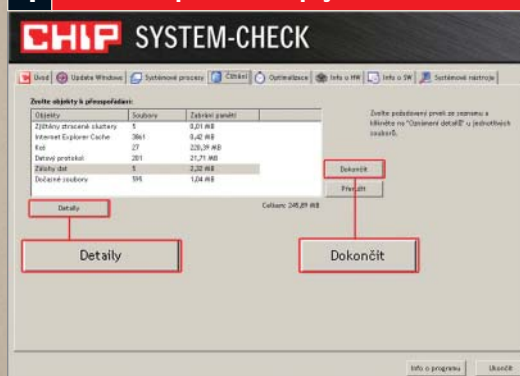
CHIP SYSTEM-CHECK

Úvod | Update Windows | Systémové procesy | Čištění | Optimalizace | Info o HW | Info o SW | Systémové nástroje

Zvolte objekty k přesspořádání:

| Objekty | Soubory | Zabrání paměti |
|---|---|---|
| Zjištěny ztracené clustery | 5 | 0,01 MB |
| Internet Explorer Cache | 3861 | 0,42 MB |
| Koš | 27 | 220,39 MB |
| Datový protokol | 201 | 21,71 MB |
| Zálohy dat | 1 | 2,32 MB |
| Dočasné soubory | 595 | 1,04 MB |

Detaily

Zvolte požadovaný prvek ze seznamu a klikněte na "Oznámení detailů" u jednotlivých souborů.

Dokončit

Přerušit

Celkem: 245,89 MB

Detaily

Dokončit

Info o programu

Ukončit